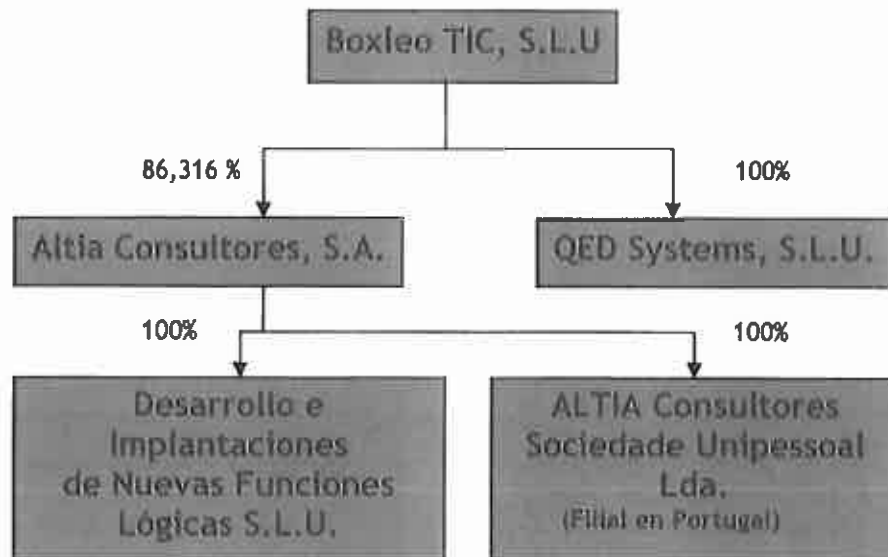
Boxleo TIC, S.L.U

86,316 %

100%

Altia Consultores, S.A.

QED Systems, S.L.U.

100%

100%

Desarrollo e Implantaciones de Nuevas Funciones Lógicas S.L.U.

ALTIA Consultores Sociedade Unipessoal Lda.
(Filial en Portugal)